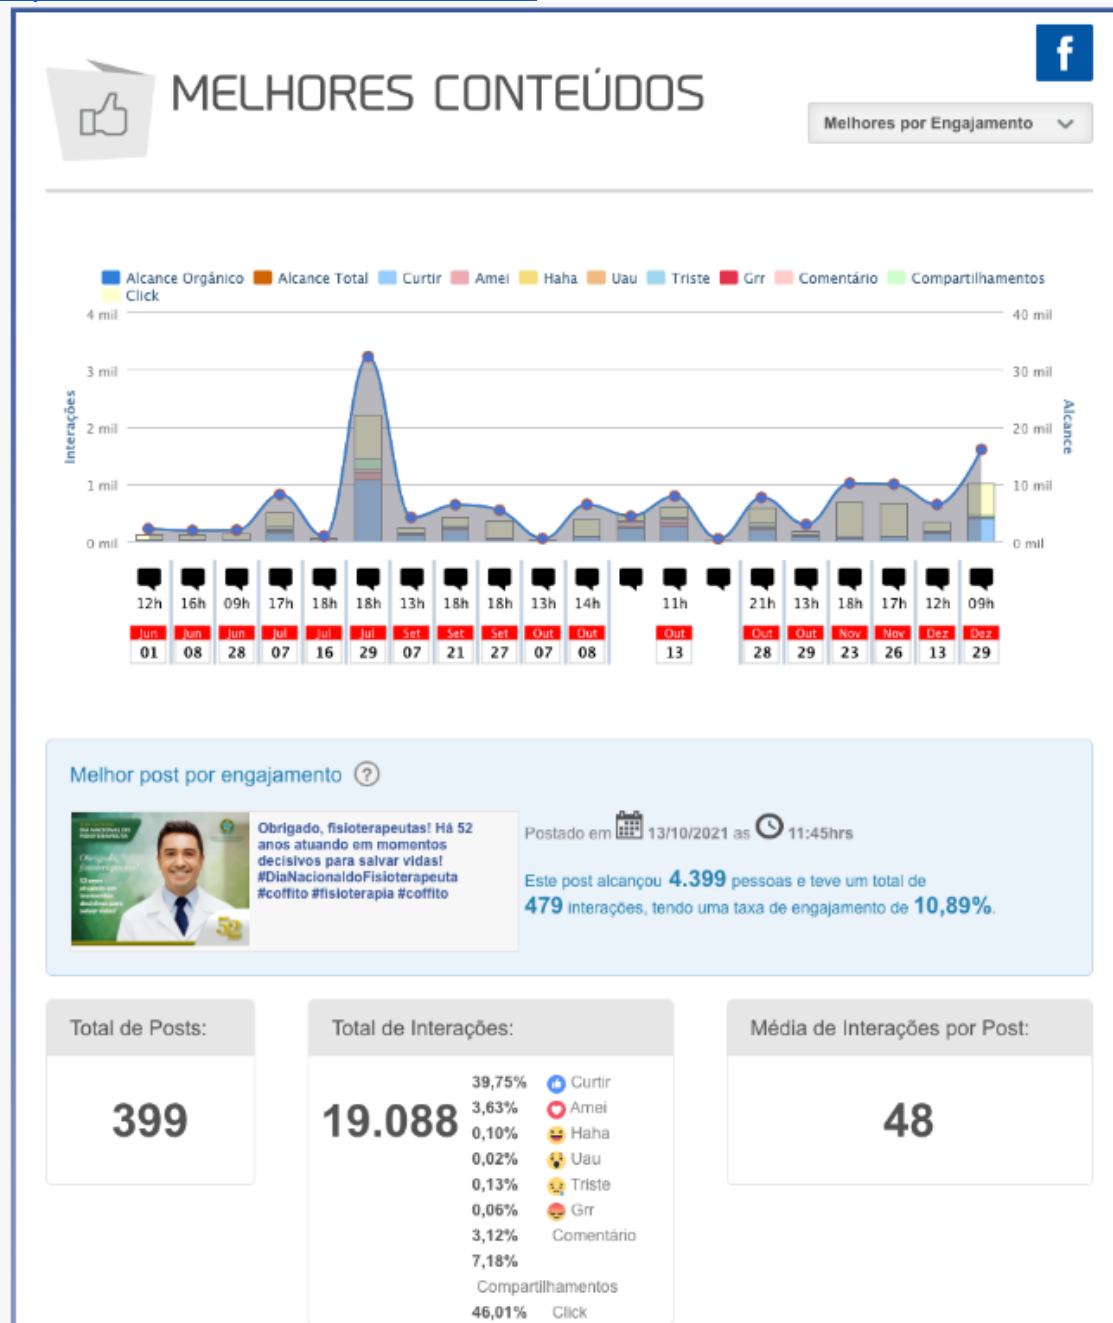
MELHORES CONTEÚDOS

f

Melhores por Engajamento

Alcance Orgânico Alcance Total Curtir Amei Haha Uau Triste Grr Comentário Compartilhamentos Click

4 mil
3 mil
2 mil
1 mil
0 mil

Interações

40 mil
30 mil
20 mil
10 mil
0 mil

Alcance

| 12h | 16h | 09h | 17h | 18h | 18h | 13h | 18h | 18h | 13h | 14h | | 11h | | 21h | 13h | 18h | 17h | 12h | 09h |
|---|---|---|---|---|---|---|---|---|---|---|---|---|---|---|---|---|---|---|---|
| Jun | Jun | Jun | Jul | Jul | Jul | Set | Set | Set | Out | Out | | Out | | Out | Out | Nov | Nov | Dez | Dez |
| 01 | 08 | 28 | 07 | 16 | 29 | 07 | 21 | 27 | 07 | 08 | | 13 | | 28 | 29 | 23 | 26 | 13 | 29 |

Melhor post por engajamento ?

Obrigado, fisioterapeutas! Há 52 anos atuando em momentos decisivos para salvar vidas! #DiaNacionaldoFisioterapeuta #coffito #fisioterapia #coffito

Postado em 13/10/2021 as 11:45hrs

Este post alcançou 4.399 pessoas e teve um total de 479 interações, tendo uma taxa de engajamento de 10,89%.

Total de Posts:

399

Total de Interações:

19.088

39,75% Curtir
3,63% Amei
0,10% Haha
0,02% Uau
0,13% Triste
0,06% Grr
3,12% Comentário
7,18% Compartilhamentos
46,01% Click

Média de Interações por Post:

48